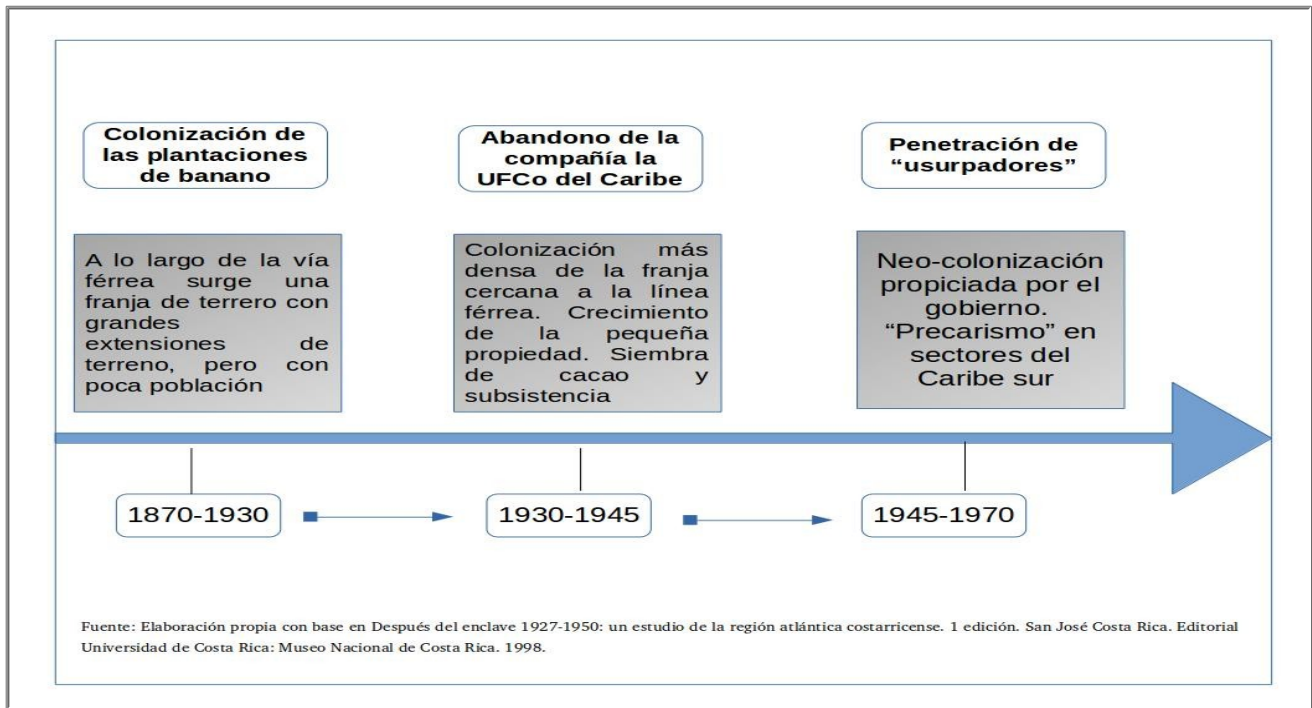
Colonización de las plantaciones de banano

Abandono de la compañía la UFCo del Caribe

Penetración de "usurpadores"

A lo largo de la vía férrea surge una franja de terrero con grandes extensiones de terreno, pero con poca población

Colonización más densa de la franja cercana a la línea férrea. Crecimiento de la pequeña propiedad. Siembra de cacao y subsistencia

Neo-colonización propiciada por el gobierno. "Precarismo" en sectores del Caribe sur

1870-1930

1930-1945

1945-1970

Fuente: Elaboración propia con base en Después del enclave 1927-1950: un estudio de la región atlántica costarricense. 1 edición. San José Costa Rica. Editorial Universidad de Costa Rica: Museo Nacional de Costa Rica. 1998.